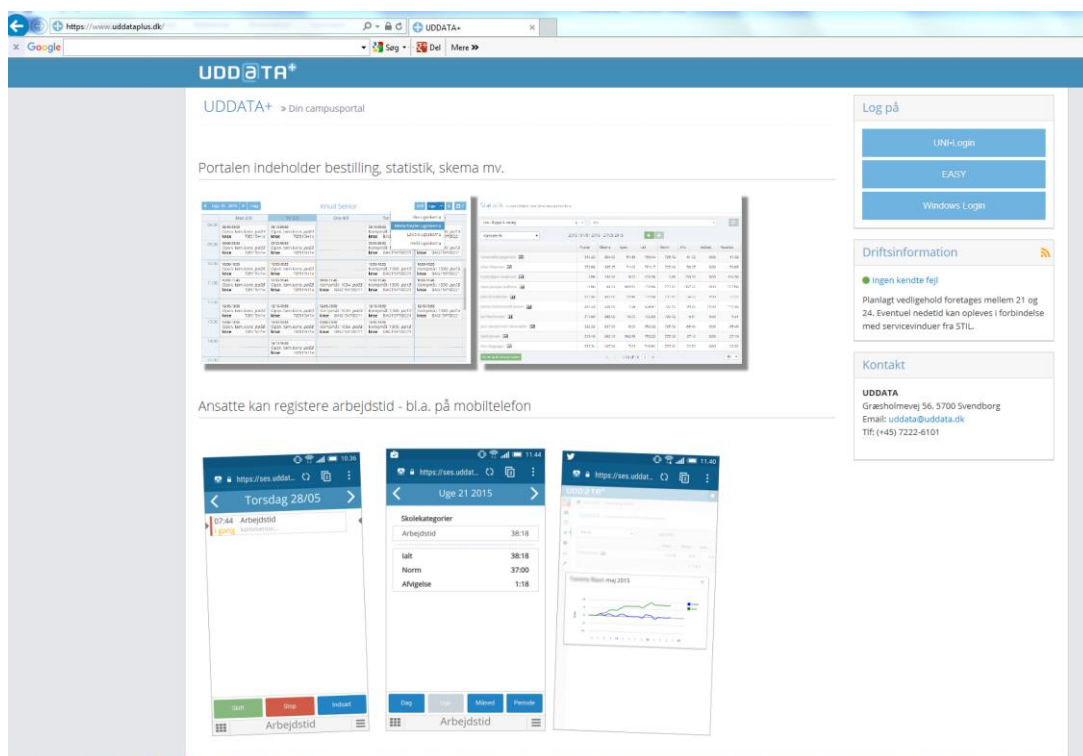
https://www.uddataplus.dk/

UDDATA+

× Google

Søg · Del Mere »

UDDATA+

UDDATA+ » Din campusportal

Portalen indeholder bestilling, statistik, skema mv.

Knud Senior

Ansatte kan registere arbejdstid - bl.a. på mobiltelefon

10:36
https://ses.uddat...
Torsdag 28/05
07:44 Arbejdstid
I gang
Start Stop Indsæt
Arbejdstid

11:44
https://ses.uddat...
Uge 21 2015
Skolekategorier
Arbejdstid 38:18
Ialt 38:18
Norm 37:00
Afvigelse 1:18
Dag Uge Måned Periode
Arbejdstid

11:40
https://ses.uddat...
UDDATA+
maj 2015

Log på

UNI-Login

EASY

Windows Login

Driftsinformation

Ingen kendte fejl

Planlagt vedligehold foretages mellem 21 og 24. Eventuel nedetid kan opleves i forbindelse med servicevinduer fra STIL.

Kontakt

UDDATA
Græsholmevej 56, 5700 Svendborg
Email: uddata@uddata.dk
Tlf: (+45) 7222-6101